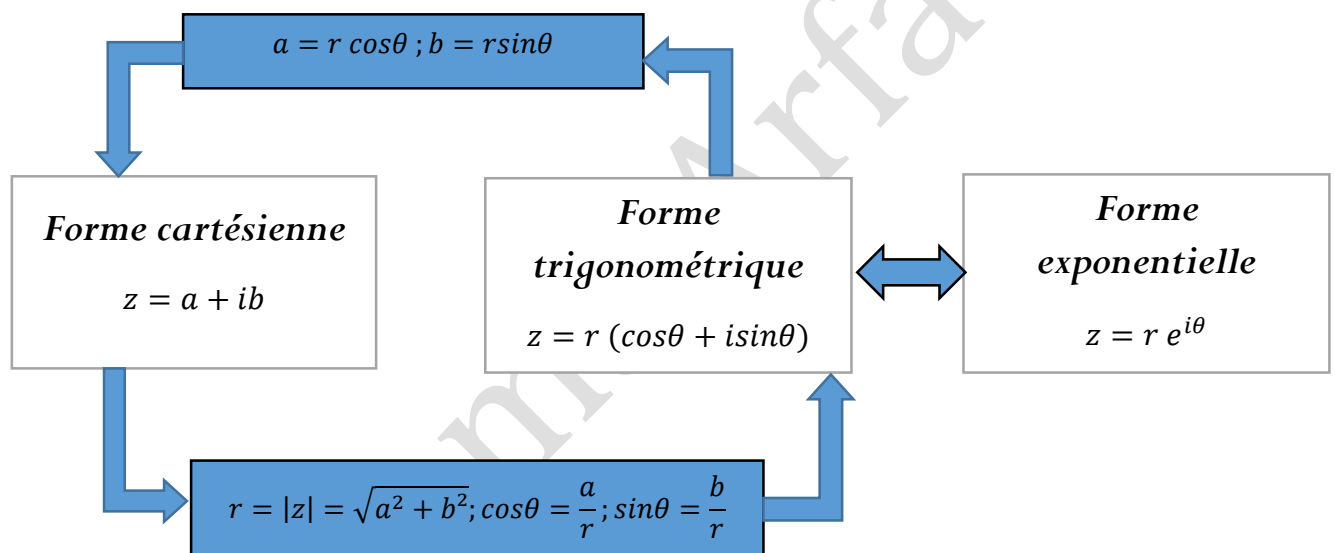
$a = r\,cos\theta\,;\,b = rsin\theta$

*Forme cartésienne*

$z = a + ib$

*Forme trigonométrique*

$z = r\,(cos\theta + isin\theta)$

*Forme exponentielle*

$z = r\,e^{i\theta}$

$r = |z| = \sqrt{a^2 + b^2}; cos\theta = \frac{a}{r}; sin\theta = \frac{b}{r}$

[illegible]